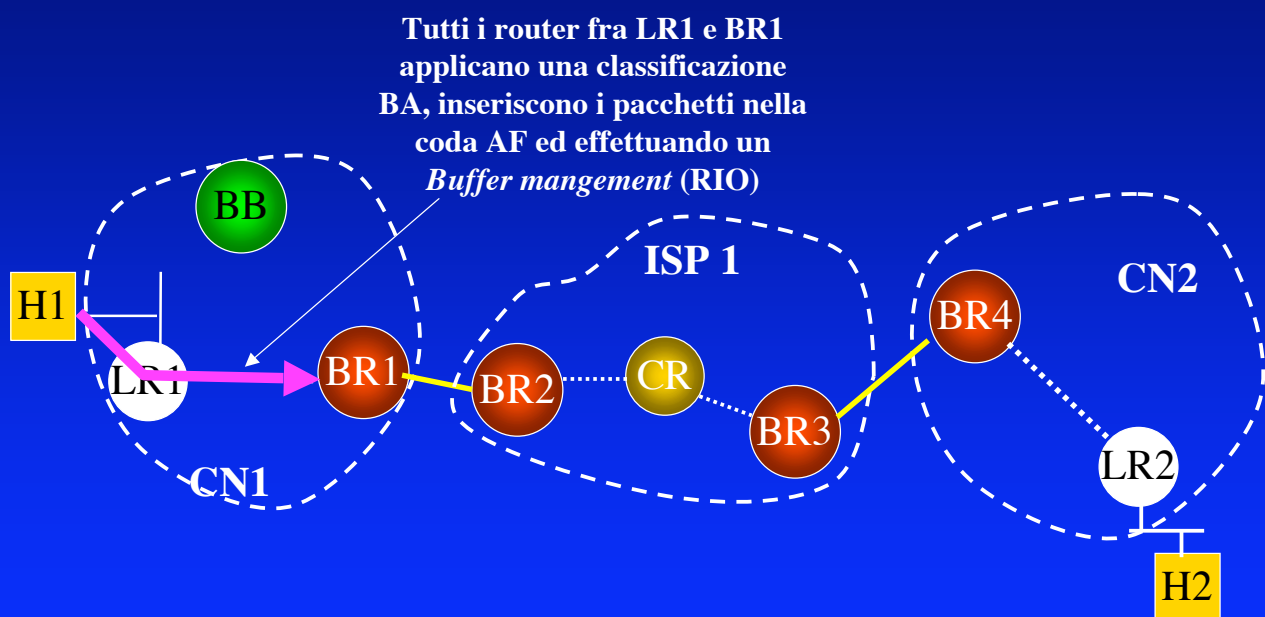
Tutti i router fra LR1 e BR1 applicano una classificazione BA, inseriscono i pacchetti nella coda AF ed effettuando un *Buffer mangement* (RIO)

BB

ISP 1

CN2

H1

BR4

LR1

BR1

BR2

CR

BR3

LR2

CN1

H2